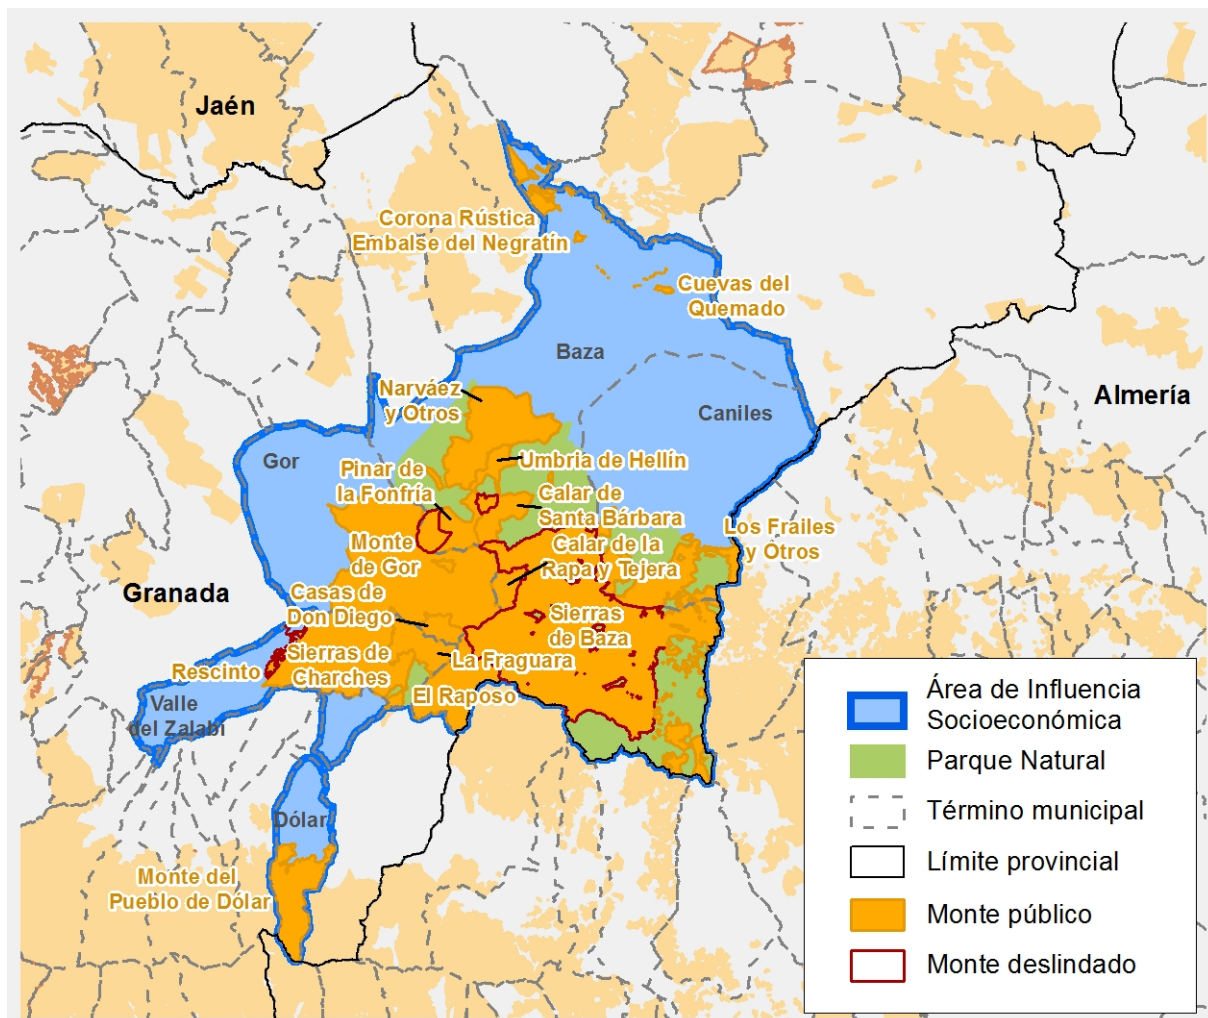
Jaén

Corona Rústica
Embalse del Negratín

Cuevas del
Quemado

Baza

Caniles

Almería

Narváez
y Otros

Gor

Pinar de
la Fonfría

Umbría de Hellín

Calar de
Santa Bárbara

Los Frailes
y Otros

Monte
de Gor

Calar de la
Rapa y Tejera

Granada

Casas de
Don Diego

Sierras
de Baza

Rescinto

Sierras de
Charches

La Fraguara

El Raposo

Valle
del Zalabí

Dólar

Monte del
Pueblo de Dólar

Área de Influencia Socioeconómica
Parque Natural
Término municipal
Límite provincial
Monte público
Monte deslindado